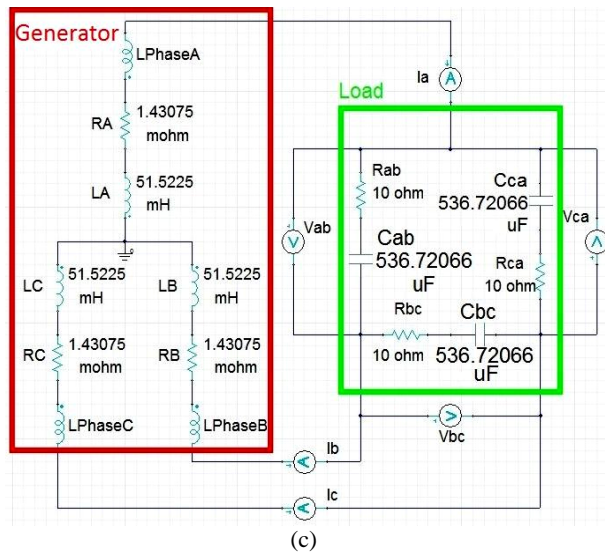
Generator

LPhaseA

RA 1.43075 mohm

LA 51.5225 mH

LC 51.5225 mH

LB 51.5225 mH

RC 1.43075 mohm

RB 1.43075 mohm

LPhaseC

LPhaseB

Ia

A

Load

Rab 10 ohm

Cca 536.72066 uF

Vab

V

Vca

Cab 536.72066 uF

Rca 10 ohm

Rbc 10 ohm

Cbc 536.72066 uF

Vbc

Ib

Ic

(c)